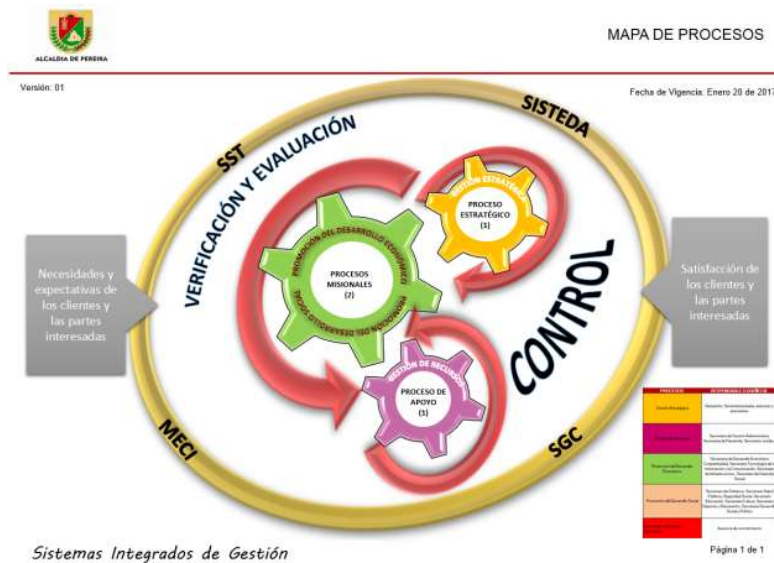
ALCALDÍA DE PEREIRA

MAPA DE PROCESOS

Versión: 01

Fecha de Vigencia: Enero 20 de 2017

SST

SISTEDA

VERIFICACIÓN Y EVALUACIÓN

GESTIÓN ESTRATÉGICA

PROCESO ESTRATÉGICO (1)

PROMOCIÓN DEL DESARROLLO ECONÓMICO

PROCESOS MISIONALES (2)

PROMOCIÓN DEL DESARROLLO SOCIAL

CONTROL

GESTIÓN DE RECURSOS

PROCESO DE APOYO (1)

Necesidades y expectativas de los clientes y las partes interesadas

Satisfacción de los clientes y las partes interesadas

MECI

SGC

| PROCESOS | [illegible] |
|---|---|
| Gestión Estratégica | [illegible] |
| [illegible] | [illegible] |
| Promoción del Desarrollo Económico | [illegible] |
| Promoción del Desarrollo Social | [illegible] |
| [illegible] | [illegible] |

Sistemas Integrados de Gestión

Página 1 de 1